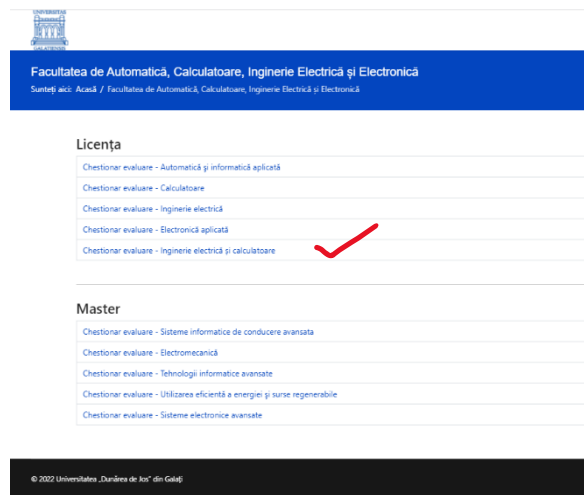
UNIVERSITAS
GALATIENSIS

Facultatea de Automatică, Calculatoare, Inginerie Electrică și Electronică

Sunteți aici: Acasă / Facultatea de Automatică, Calculatoare, Inginerie Electrică și Electronică

Licența

Chestionar evaluare - Automatică și informatică aplicată

Chestionar evaluare - Calculatoare

Chestionar evaluare - Inginerie electrică

Chestionar evaluare - Electronică aplicată

Chestionar evaluare - Inginerie electrică și calculatoare

Master

Chestionar evaluare - Sisteme informatice de conducere avansata

Chestionar evaluare - Electromecanică

Chestionar evaluare - Tehnologii informatice avansate

Chestionar evaluare - Utilizarea eficientă a energiei și surse regenerabile

Chestionar evaluare - Sisteme electronice avansate

© 2022 Universitatea „Dunărea de Jos" din Galați